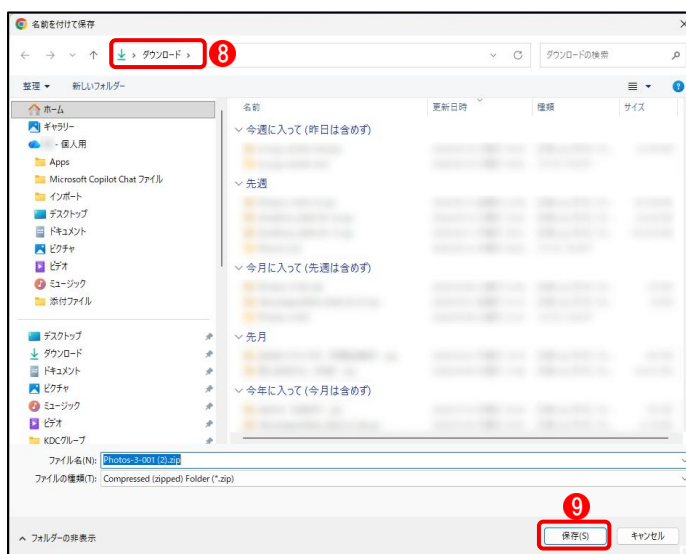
名前を付けて保存

← → ˅ ↑ ダウンロード › 8

ダウンロードの検索

整理 ▾ 新しいフォルダー

ホーム
ギャラリー
- 個人用
Apps
Microsoft Copilot Chat ファイル
インポート
デスクトップ
ドキュメント
ピクチャ
ビデオ
ミュージック
添付ファイル

デスクトップ
ダウンロード
ドキュメント
ピクチャ
ミュージック
ビデオ
KDCグループ

名前 更新日時 種類 サイズ

今週に入って (昨日は含めず)
先週
今月に入って (先週は含めず)
先月
今年に入って (今月は含めず)

ファイル名(N): Photos-3-001 (2).zip
ファイルの種類(T): Compressed (zipped) Folder (*.zip)

9

フォルダーの非表示

保存(S) キャンセル